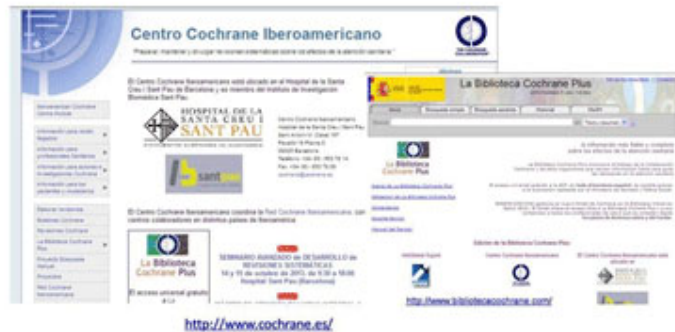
Centro Cochrane Iberoamericano

"Preparar, mantener y divulgar revisiones sistemáticas sobre los efectos de la atención sanitaria"

El Centro Cochrane Iberoamericano está ubicado en el Hospital de la Santa Creu i Sant Pau de Barcelona y es miembro del Instituto de Investigación Biomèdica Sant Pau.

HOSPITAL DE LA SANTA CREU I SANT PAU

sant pau

El Centro Cochrane Iberoamericano coordina la Red Cochrane Iberoamericana, con centros colaboradores en distintos países de Iberoamérica

La Biblioteca Cochrane Plus

SEMINARIO AVANZADO DE DESARROLLO DE REVISIONES SISTEMÁTICAS
14 y 15 de octubre de 2013, de 9:30 a 18:00
Hospital Sant Pau (Barcelona)

El acceso universal gratuito a La

La Biblioteca Cochrane Plus

La Biblioteca Cochrane Plus

Editores de la Biblioteca Cochrane Plus

http://www.bibliotecacochrane.com/

http://www.cochrane.es/